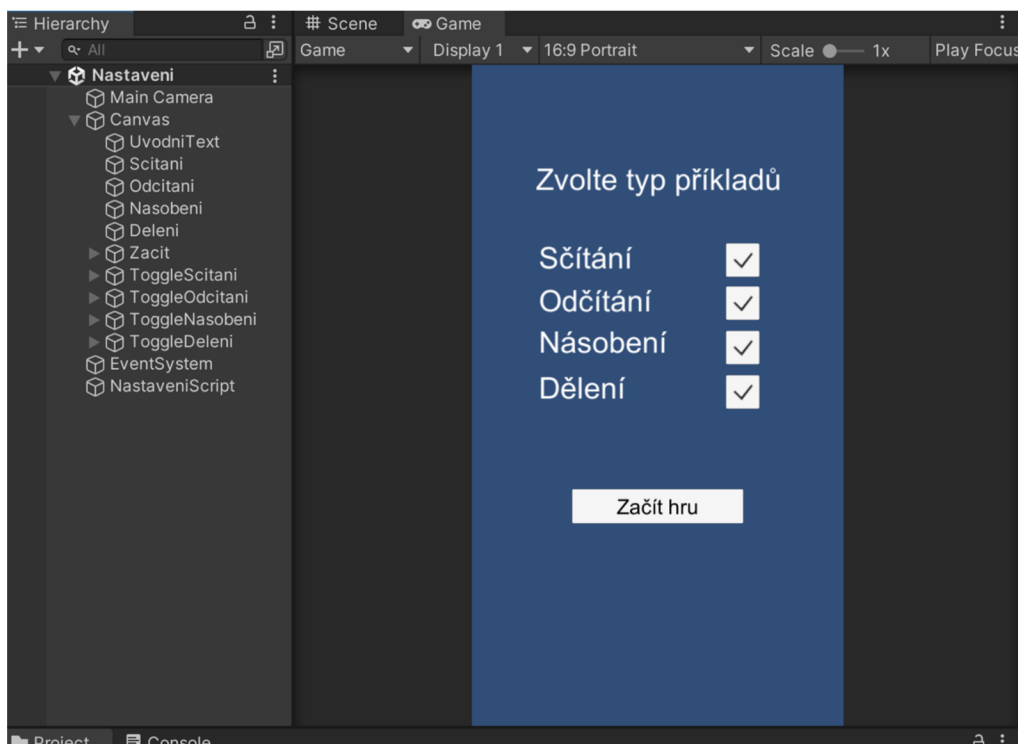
Hierarchy
Scene
Game
All
Game
Display 1
16:9 Portrait
Scale
1x
Play Focus
Nastaveni
Main Camera
Canvas
UvodniText
Scitani
Odcitani
Nasobeni
Deleni
Zacit
ToggleScitani
ToggleOdcitani
ToggleNasobeni
ToggleDeleni
EventSystem
NastaveniScript

Zvolte typ příkladů

Sčítání
Odčítání
Násobení
Dělení

Začít hru

Project
Console